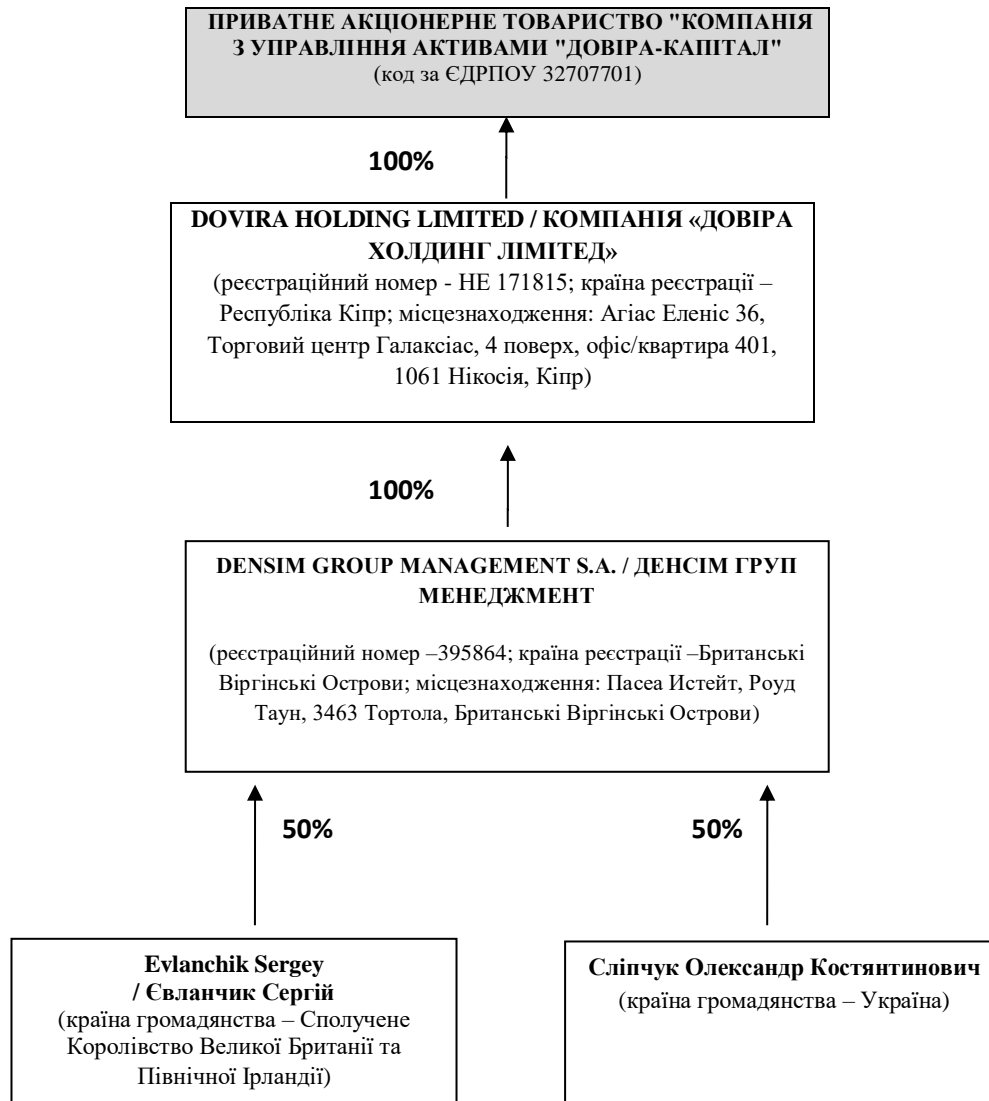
ПРИВАТНЕ АКЦІОНЕРНЕ ТОВАРИСТВО "КОМПАНІЯ З УПРАВЛІННЯ АКТИВАМИ "ДОВІРА-КАПІТАЛ"
(код за ЄДРПОУ 32707701)

100%

DOVIRA HOLDING LIMITED / КОМПАНІЯ «ДОВІРА ХОЛДИНГ ЛІМІТЕД»
(реєстраційний номер - НЕ 171815; країна реєстрації – Республіка Кіпр; місцезнаходження: Агіас Еленіс 36, Торговий центр Галаксіас, 4 поверх, офіс/квартира 401, 1061 Нікосія, Кіпр)

100%

DENSIM GROUP MANAGEMENT S.A. / ДЕНСІМ ГРУП МЕНЕДЖМЕНТ

(реєстраційний номер –395864; країна реєстрації –Британські Віргінські Острови; місцезнаходження: Пасеа Истейт, Роуд Таун, 3463 Тортола, Британські Віргінські Острови)

50%

50%

Evlanchik Sergey / Євланчик Сергій
(країна громадянства – Сполучене Королівство Великої Британії та Північної Ірландії)

Сліпчук Олександр Костянтинович
(країна громадянства – Україна)